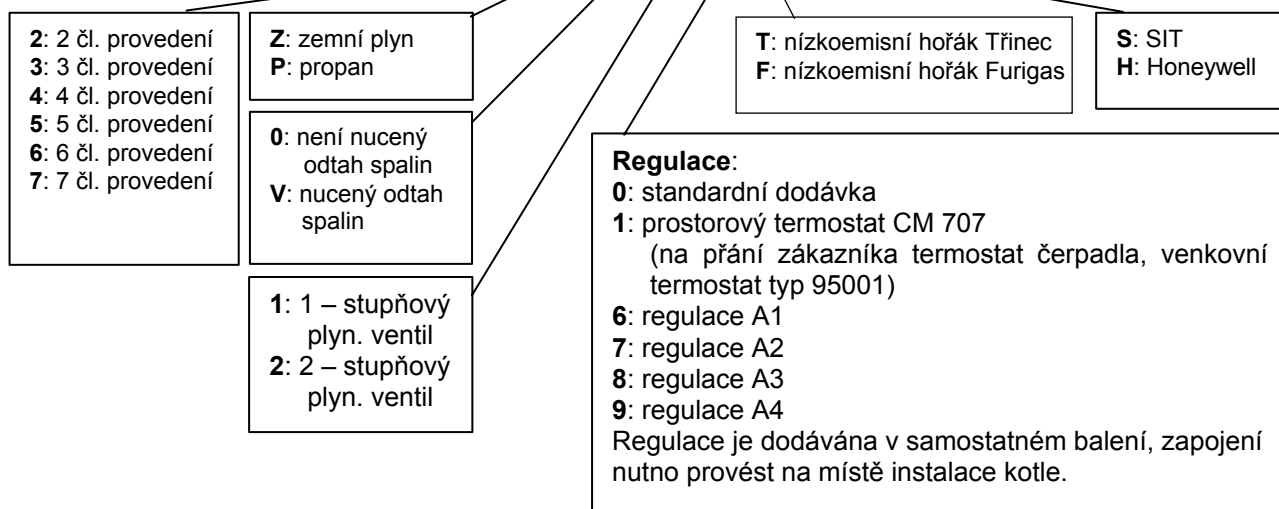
**2**: 2 čl. provedení
**3**: 3 čl. provedení
**4**: 4 čl. provedení
**5**: 5 čl. provedení
**6**: 6 čl. provedení
**7**: 7 čl. provedení

**Z**: zemní plyn
**P**: propan

**0**: není nucený odtah spalin
**V**: nucený odtah spalin

**1**: 1 – stupňový plyn. ventil
**2**: 2 – stupňový plyn. ventil

**T**: nízkoemisní hořák Třinec
**F**: nízkoemisní hořák Furigas

**S**: SIT
**H**: Honeywell

**Regulace**:
**0**: standardní dodávka
**1**: prostorový termostat CM 707 (na přání zákazníka termostat čerpadla, venkovní termostat typ 95001)
**6**: regulace A1
**7**: regulace A2
**8**: regulace A3
**9**: regulace A4
Regulace je dodávána v samostatném balení, zapojení nutno provést na místě instalace kotle.